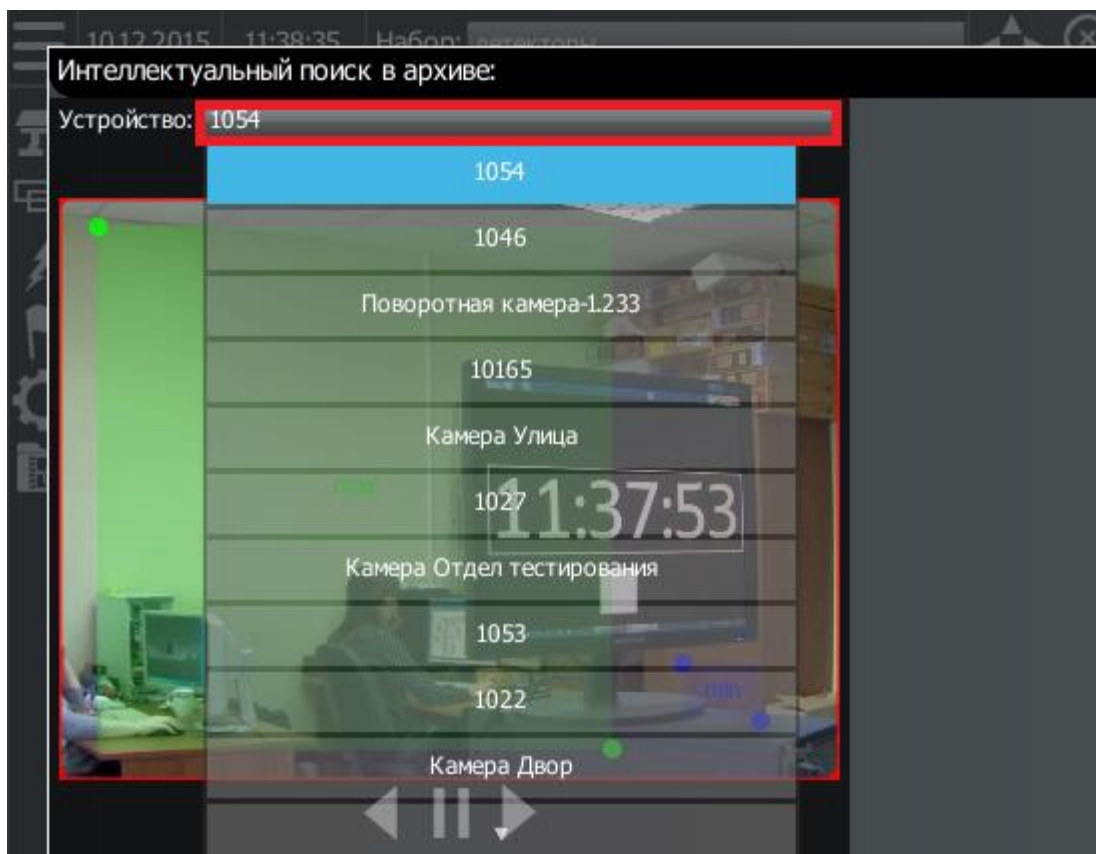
10.12.2015 11:38:35 Набор: детекторы

Интеллектуальный поиск в архиве:

Устройство: 1054

1054

1046

Поворотная камера-1.233

10165

Камера Улица

1027

11:37:53

Камера Отдел тестирования

1053

1022

Камера Двор